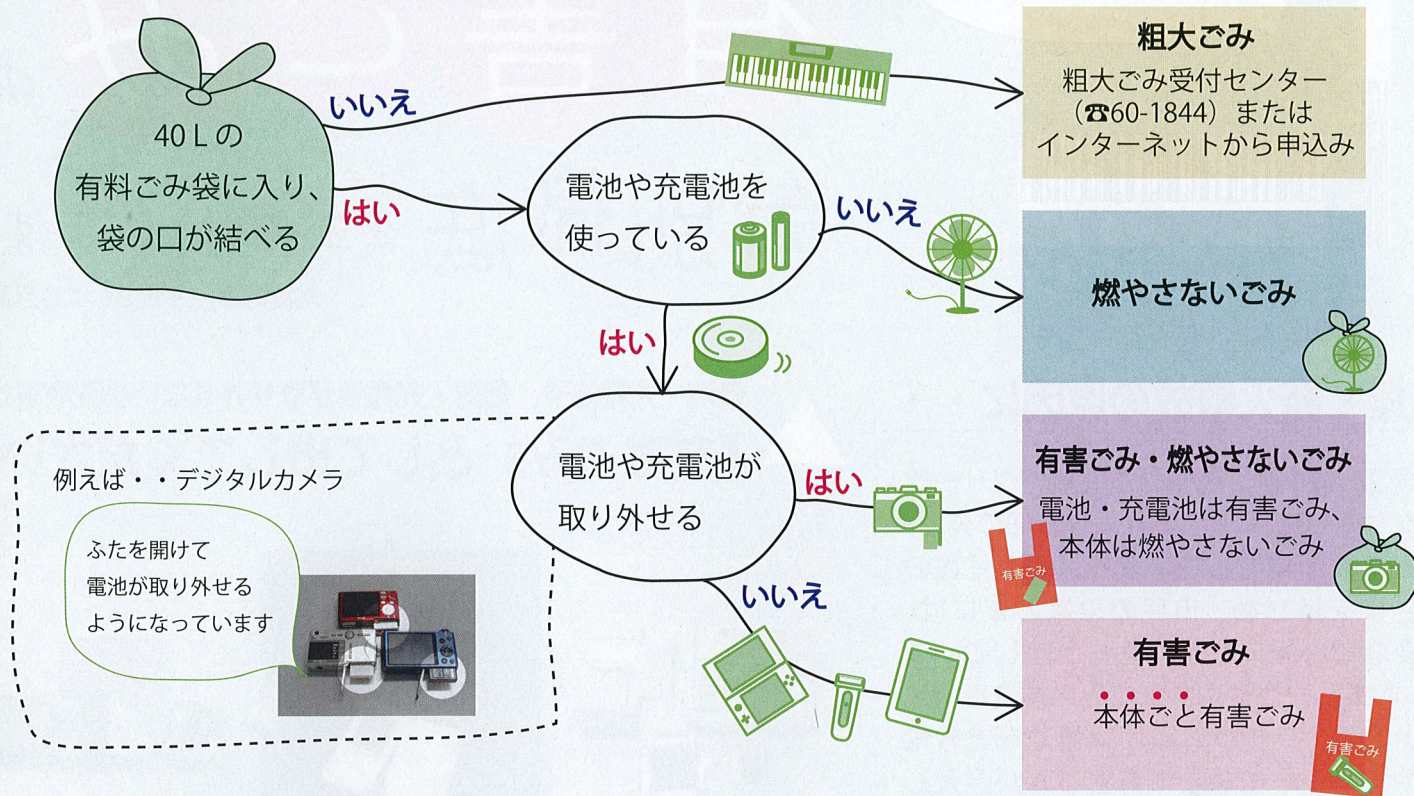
40Ｌの
有料ごみ袋に入り、
袋の口が結べる

いいえ

粗大ごみ
粗大ごみ受付センター
（☎60-1844）または
インターネットから申込み

はい

電池や充電池を
使っている

いいえ

燃やさないごみ

はい

電池や充電池が
取り外せる

はい

有害ごみ・燃やさないごみ
電池・充電池は有害ごみ、
本体は燃やさないごみ

有害ごみ

例えば・・デジタルカメラ

ふたを開けて
電池が取り外せる
ようになっています

いいえ

有害ごみ
本体ごと有害ごみ

有害ごみ